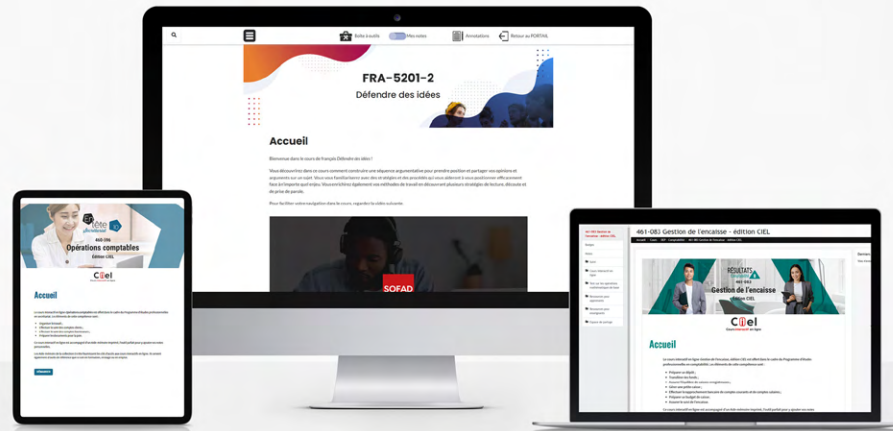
Boîte à outils
Mes notes
Annotations
Retour au PORTAIL

FRA-5201-2
Défendre des idées

Accueil

Bienvenue dans le cours de français Défendre des idées !

Vous découvrirez dans ce cours comment construire une séquence argumentative pour prendre position et partager vos opinions et arguments sur un sujet. Vous vous familiariserez avec des stratégies et des procédés qui vous aideront à vous positionner efficacement face à n'importe quel enjeu. Vous enrichirez également vos méthodes de travail en découvrant plusieurs stratégies de lecture, d'écoute et de prise de parole.

Pour faciliter votre navigation dans le cours, regardez la vidéo suivante :

SOFAD

461-096
Opérations comptables
Édition CIEL

CIEL

Accueil

461-083 Gestion de l'encaisse - édition CIEL

RÉSULTATS
461-083
Gestion de l'encaisse
Édition CIEL

CIEL

Accueil